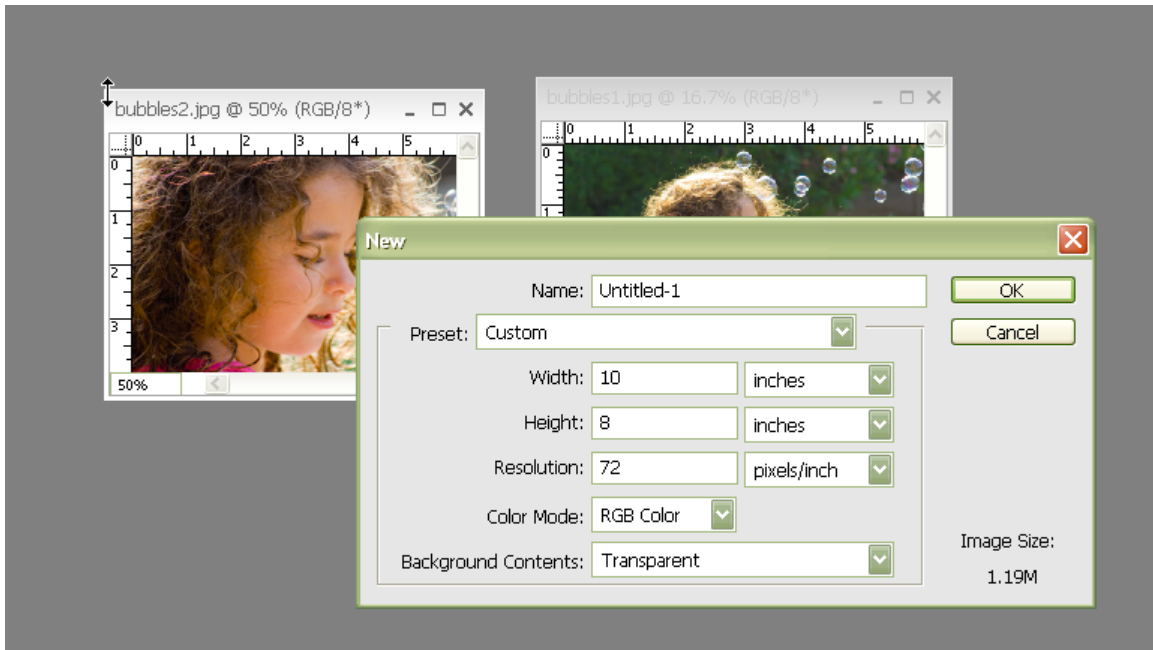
bubbles2.jpg @ 50% (RGB/8*)

0 1 2 3 4 5

0 1 2 3

50%

bubbles1.jpg @ 16.7% (RGB/8*)

0 1 2 3 4 5

0 1

New

Name: Untitled-1

OK

Cancel

Preset: Custom

Width: 10 inches

Height: 8 inches

Resolution: 72 pixels/inch

Color Mode: RGB Color

Background Contents: Transparent

Image Size:

1.19M